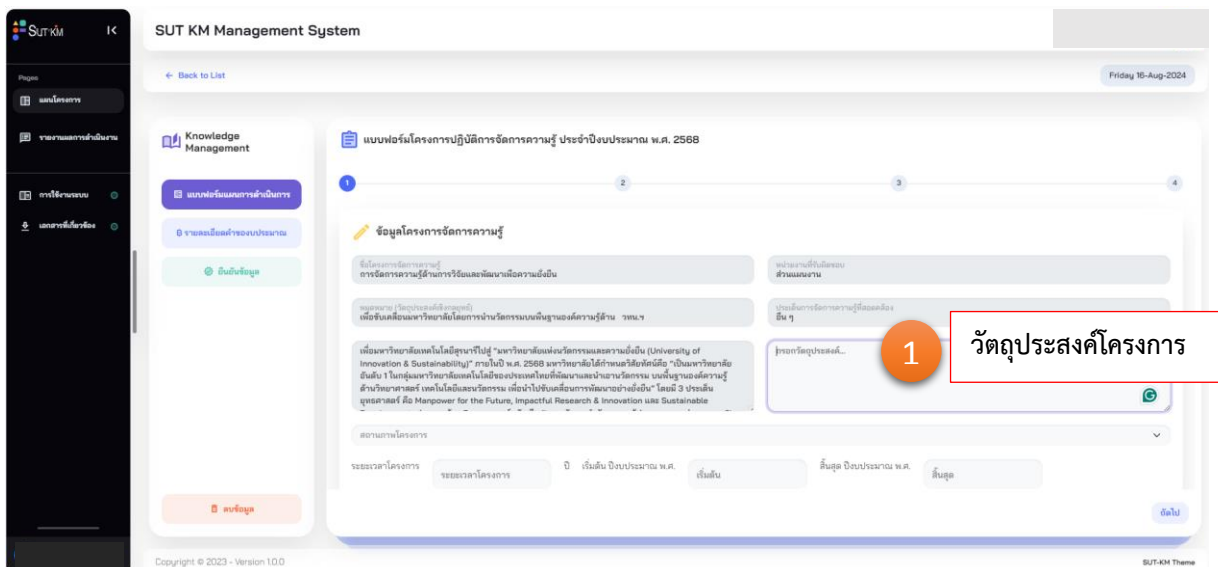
SUT KM

Pages

แผนโครงการ

รายงานผลการดำเนินงาน

การใช้งานระบบ

เอกสารที่เกี่ยวข้อง

SUT KM Management System

← Back to List

Friday 16-Aug-2024

Knowledge Management

แบบฟอร์มแผนการดำเนินการ

รายละเอียดค่าของบประมาณ

ยืนยันข้อมูล

ลบข้อมูล

แบบฟอร์มโครงการปฏิบัติการจัดการความรู้ ประจำปีงบประมาณ พ.ศ. 2568

1 2 3 4

ข้อมูลโครงการจัดการความรู้

ชื่อโครงการจัดการความรู้
การจัดการความรู้ด้านการวิจัยและพัฒนาเพื่อความยั่งยืน

หน่วยงานที่รับผิดชอบ
ส่วนแผนงาน

ยุทธศาสตร์ (วัตถุประสงค์เชิงกลยุทธ์)
เพื่อขับเคลื่อนมหาวิทยาลัยโดยการนำนวัตกรรมบนพื้นฐานองค์ความรู้ด้าน วทน.ฯ

ประเด็นการจัดการความรู้ที่สอดคล้อง
อื่น ๆ

เพื่อมหาวิทยาลัยเทคโนโลยีสุรนารีไปสู่ "มหาวิทยาลัยแห่งนวัตกรรมและความยั่งยืน (University of Innovation & Sustainability)" ภายในปี พ.ศ. 2568 มหาวิทยาลัยได้กำหนดวิสัยทัศน์คือ "เป็นมหาวิทยาลัยอันดับ 1 ในกลุ่มมหาวิทยาลัยเทคโนโลยีของประเทศไทยที่พัฒนาและนำเอานวัตกรรม บนพื้นฐานองค์ความรู้ด้านวิทยาศาสตร์ เทคโนโลยีและนวัตกรรม เพื่อนำไปขับเคลื่อนการพัฒนาอย่างยั่งยืน" โดยมี 3 ประเด็นยุทธศาสตร์ คือ Manpower for the Future, Impactful Research & Innovation และ Sustainable

กรอกวัตถุประสงค์...

1

วัตถุประสงค์โครงการ

สถานภาพโครงการ

ระยะเวลาโครงการ ระยะเวลาโครงการ ปี เริ่มต้น ปีงบประมาณ พ.ศ. เริ่มต้น สิ้นสุด ปีงบประมาณ พ.ศ. สิ้นสุด

ถัดไป

Copyright © 2023 - Version 1.0.0

SUT-KM Theme